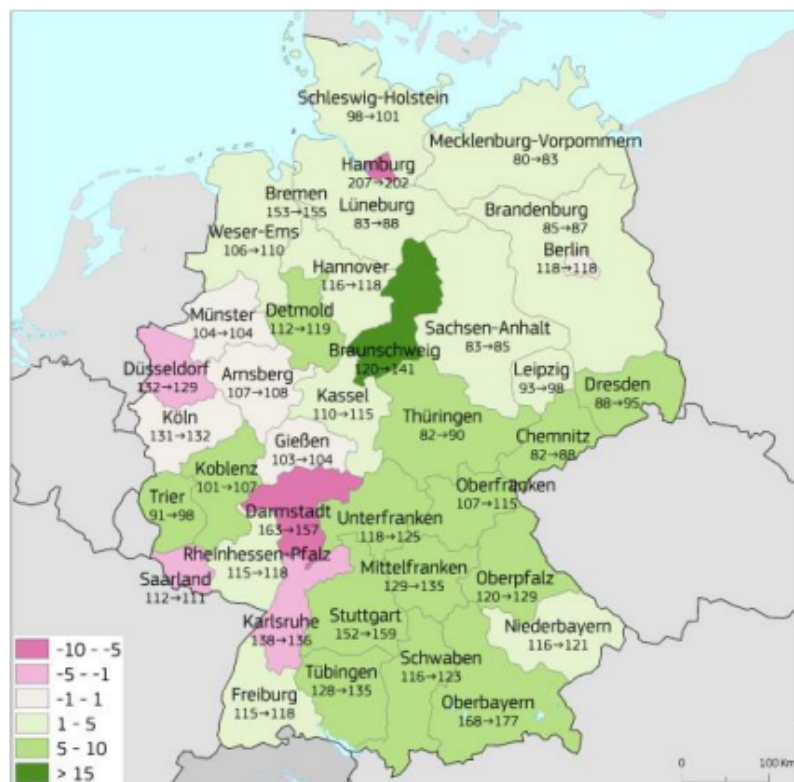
Schleswig-Holstein
98→101

Mecklenburg-Vorpommern
80→83

Hamburg
207→202

Bremen
153→155

Lüneburg
83→88

Brandenburg
85→87

Weser-Ems
106→110

Berlin
118→118

Hannover
116→118

Münster
104→104

Detmold
112→119

Sachsen-Anhalt
83→85

Braunschweig
120→141

Düsseldorf
132→129

Arnsberg
107→108

Leipzig
93→98

Dresden
88→95

Köln
131→132

Kassel
110→115

Thüringen
82→90

Chemnitz
82→88

Gießen
103→104

Koblenz
101→107

Oberfranken
107→115

Trier
91→98

Darmstadt
163→157

Unterfranken
118→125

Rheinhessen-Pfalz
115→118

Saarland
112→111

Mittelfranken
129→135

Oberpfalz
120→129

Karlsruhe
138→136

Stuttgart
152→159

Niederbayern
116→121

Tübingen
128→135

Schwaben
116→123

Freiburg
115→118

Oberbayern
168→177

-10 - -5
-5 - -1
-1 - 1
1 - 5
5 - 10
> 15

0
100 Km